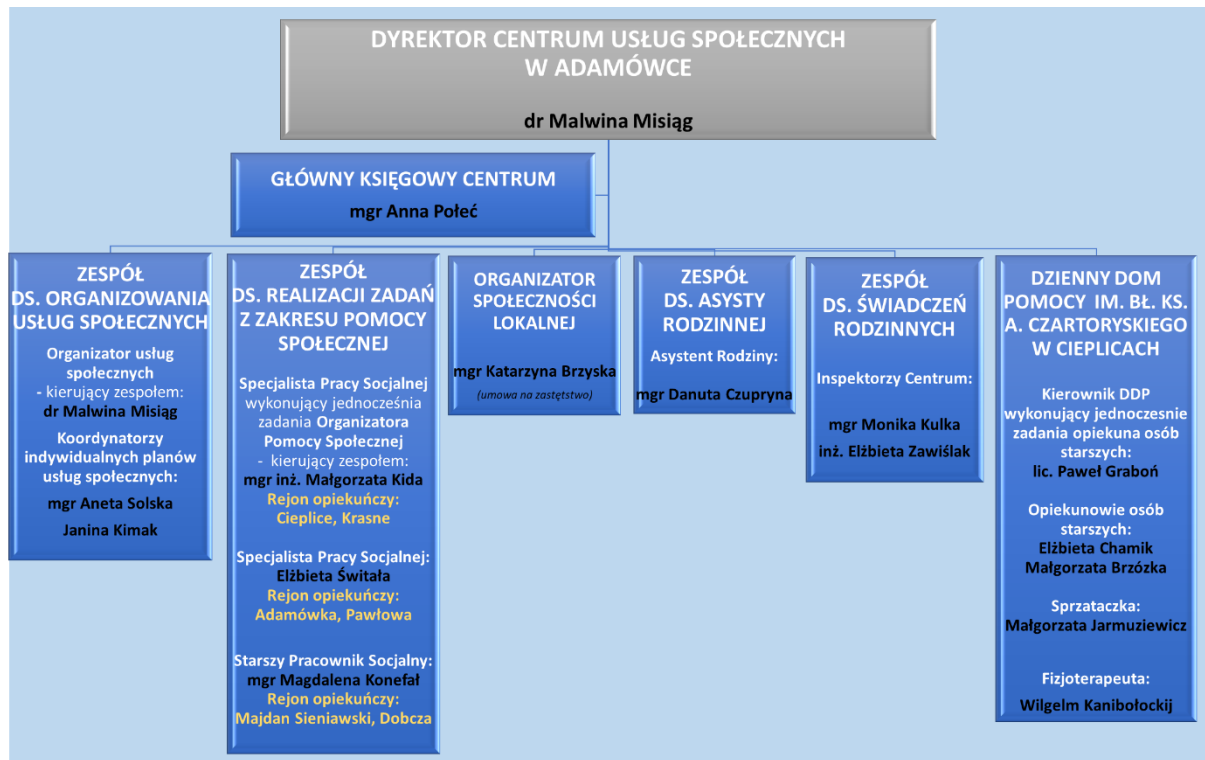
DYREKTOR CENTRUM USŁUG SPOŁECZNYCH W ADAMÓWCE

dr Malwina Misiąg

GŁÓWNY KSIĘGOWY CENTRUM

mgr Anna Połeć

ZESPÓŁ DS. ORGANIZOWANIA USŁUG SPOŁECZNYCH

Organizator usług społecznych - kierujący zespołem: dr Malwina Misiąg

Koordynatorzy indywidualnych planów usług społecznych:

mgr Aneta Solska

Janina Kimak

ZESPÓŁ DS. REALIZACJI ZADAŃ Z ZAKRESU POMOCY SPOŁECZNEJ

Specjalista Pracy Socjalnej wykonujący jednocześnia zadania Organizatora Pomocy Społecznej - kierujący zespołem: mgr inż. Małgorzata Kida

Rejon opiekuńczy: Cieplice, Krasne

Specjalista Pracy Socjalnej: Elżbieta Świtała

Rejon opiekuńczy: Adamówka, Pawłowa

Starszy Pracownik Socjalny: mgr Magdalena Konefał

Rejon opiekuńczy: Majdan Sieniawski, Dobcza

ORGANIZATOR SPOŁECZNOŚCI LOKALNEJ

mgr Katarzyna Brzyska

(umowa na zastępstwo)

ZESPÓŁ DS. ASYSTY RODZINNEJ

Asystent Rodziny:

mgr Danuta Czupryna

ZESPÓŁ DS. ŚWIADCZEŃ RODZINNYCH

Inspektorzy Centrum:

mgr Monika Kulka

inż. Elżbieta Zawiślak

DZIENNY DOM POMOCY IM. BŁ. KS. A. CZARTORYSKIEGO W CIEPLICACH

Kierownik DDP wykonujący jednoczesnie zadania opiekuna osób starszych: lic. Paweł Graboń

Opiekunowie osób starszych: Elżbieta Chamik Małgorzata Brzózka

Sprzataczka: Małgorzata Jarmuziewicz

Fizjoterapeuta: Wilgelm Kanibołockij